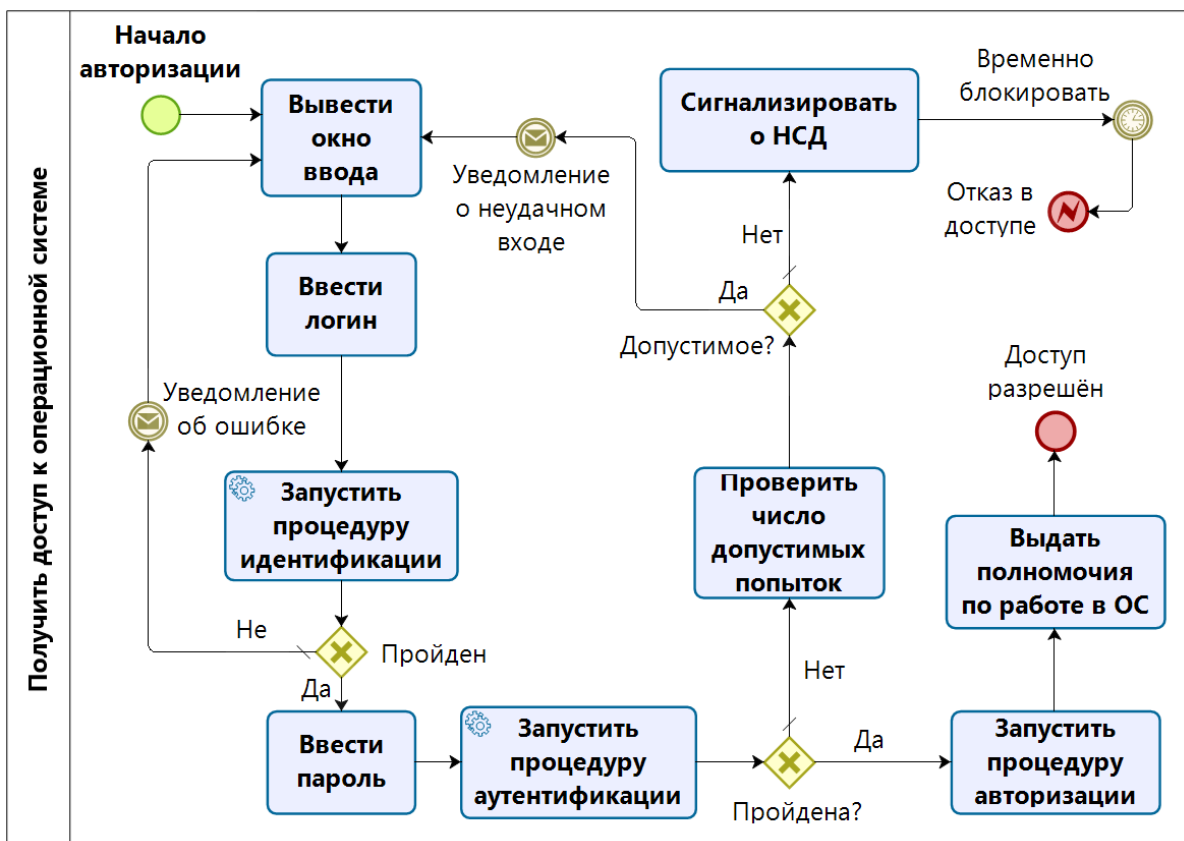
Получить доступ к операционной системе

Начало авторизации

Вывести окно ввода

Уведомление о неудачном входе

Сигнализировать о НСД

Временно блокировать

Отказ в доступе

Нет

Да

Допустимое?

Ввести логин

Уведомление об ошибке

Запустить процедуру идентификации

Не

Пройден

Да

Проверить число допустимых попыток

Доступ разрешён

Выдать полномочия по работе в ОС

Нет

Ввести пароль

Запустить процедуру аутентификации

Да

Пройдена?

Запустить процедуру авторизации